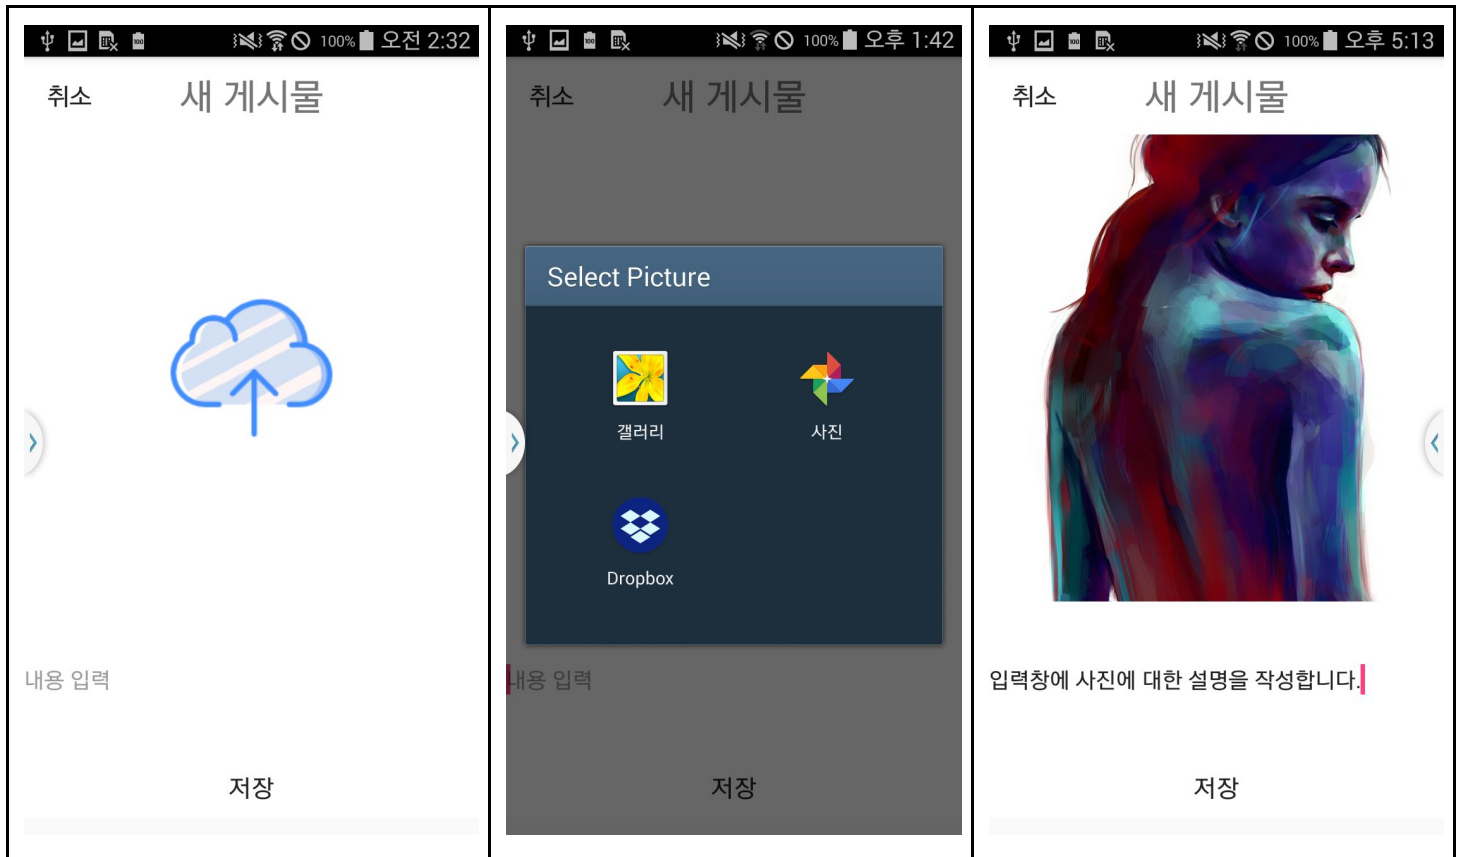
100% 오전 2:32

취소 새 게시물

내용 입력

저장

100% 오후 1:42

취소 새 게시물

Select Picture

갤러리

사진

Dropbox

내용 입력

저장

100% 오후 5:13

취소 새 게시물

입력창에 사진에 대한 설명을 작성합니다.

저장